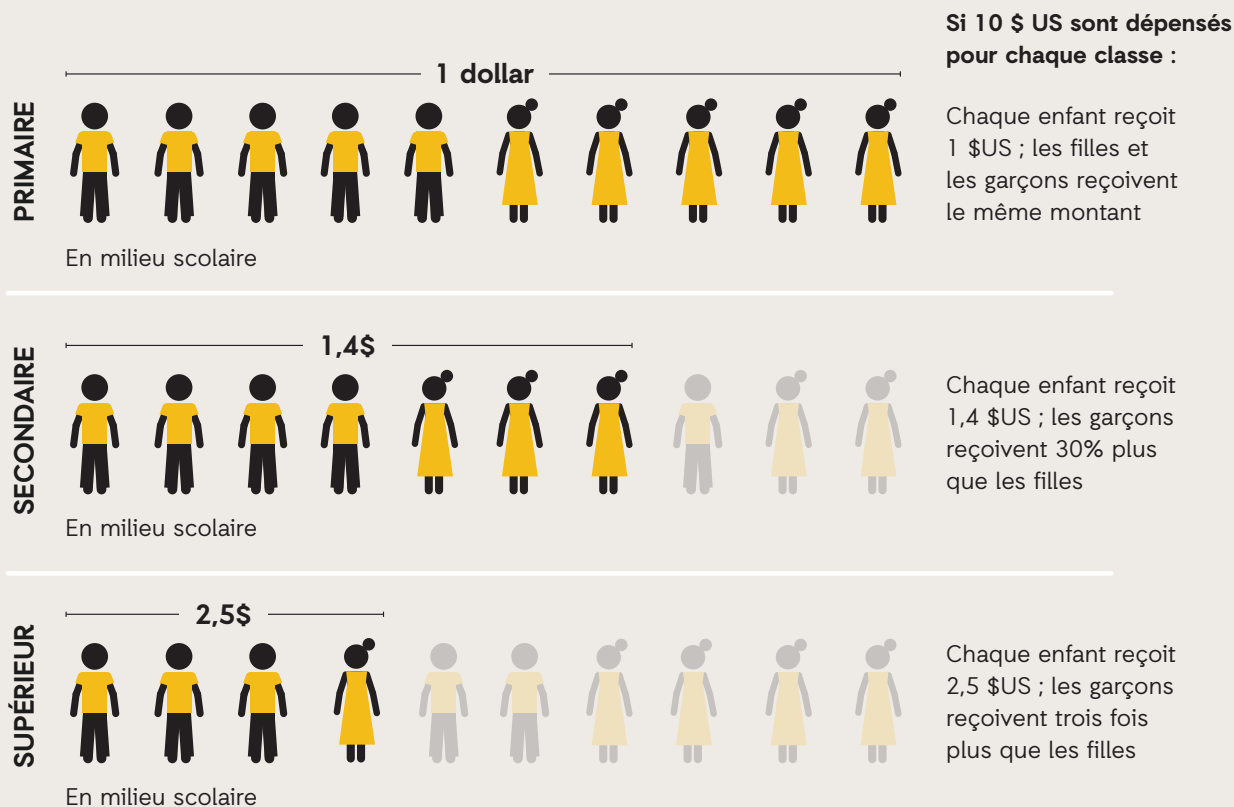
Si 10 $ US sont dépensés pour chaque classe :

PRIMAIRE

1 dollar

En milieu scolaire

Chaque enfant reçoit 1 $US ; les filles et les garçons reçoivent le même montant

SECONDAIRE

1,4$

En milieu scolaire

Chaque enfant reçoit 1,4 $US ; les garçons reçoivent 30% plus que les filles

SUPÉRIEUR

2,5$

En milieu scolaire

Chaque enfant reçoit 2,5 $US ; les garçons reçoivent trois fois plus que les filles